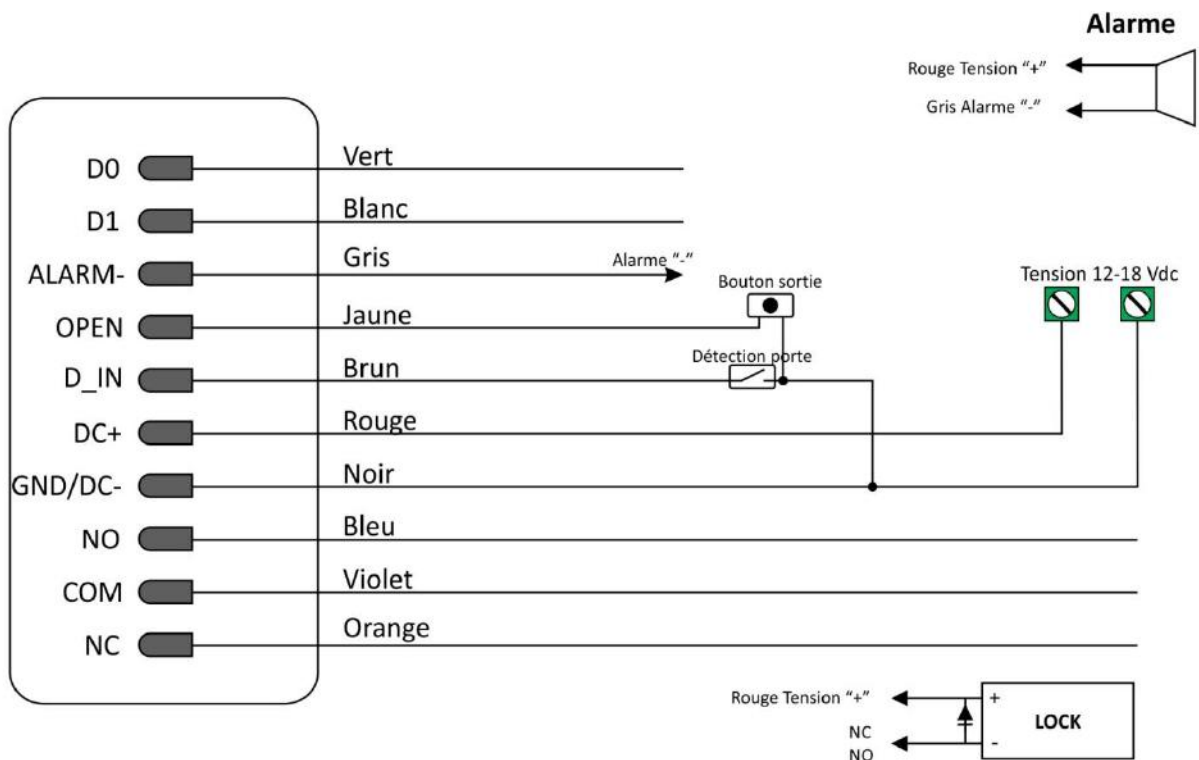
Alarme

Rouge Tension "+"

Gris Alarme "-"

D0
D1
ALARM-
OPEN
D_IN
DC+
GND/DC-
NO
COM
NC

Vert
Blanc
Gris
Jaune
Brun
Rouge
Noir
Bleu
Violet
Orange

Alarme "-"

Bouton sortie

Détection porte

Tension 12-18 Vdc

Rouge Tension "+"

NC
NO

+
-
LOCK